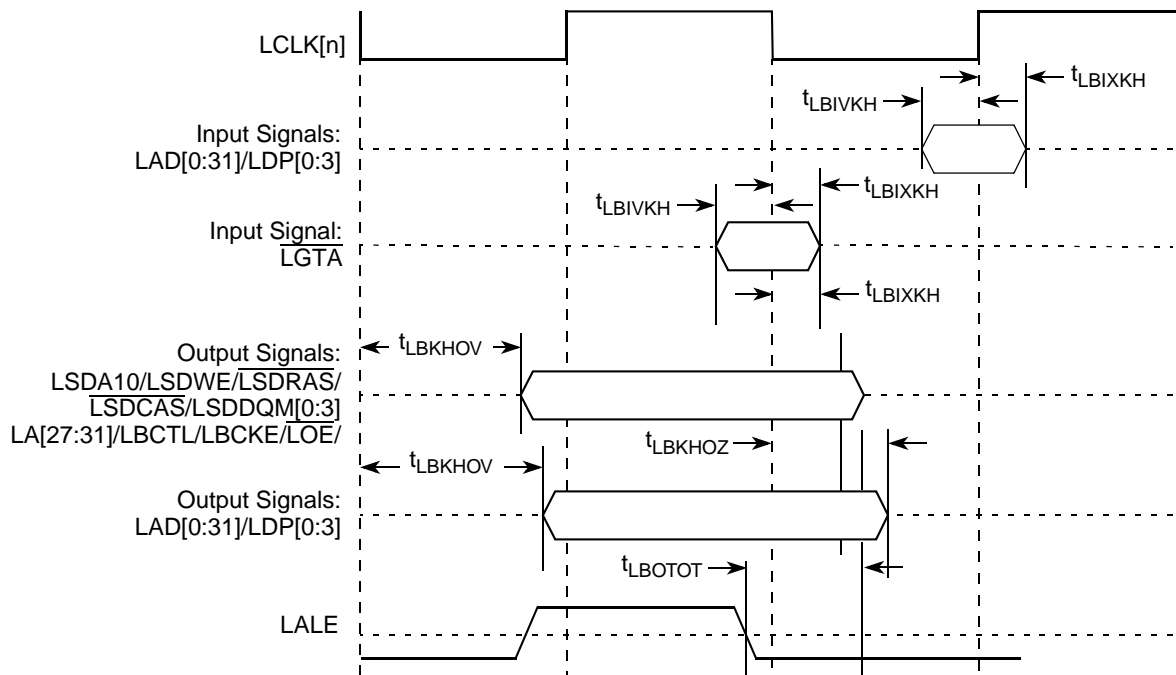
LCLK[n]

$t_{LBIXKH}$

$t_{LBIVKH}$

Input Signals:
LAD[0:31]/LDP[0:3]

$t_{LBIVKH}$

$t_{LBIXKH}$

Input Signal:
$\overline{LGTA}$

$t_{LBIXKH}$

Output Signals:
LSDA10/$\overline{LSDWE}$/$\overline{LSDRAS}$/
$\overline{LSDCAS}$/LSDDQM[0:3]
LA[27:31]/LBCTL/LBCKE/$\overline{LOE}$/

$t_{LBKHOV}$

$t_{LBKHOZ}$

$t_{LBKHOV}$

Output Signals:
LAD[0:31]/LDP[0:3]

$t_{LBOTOT}$

LALE